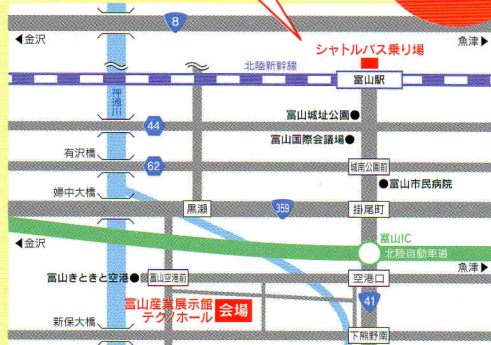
8
◀金沢
魚津▶
シャトルバス乗り場
北陸新幹線
富山駅
神通川
富山城址公園●
44
富山国際会議場●
有沢橋
62
城南公園前
●富山市民病院
婦中大橋
黒瀬
359
掛尾町
◀金沢
富山IC
北陸自動車道
魚津▶
富山きときと空港●
富山空港前
空港口
富山産業展示館
テクノホール
会場
41
新保大橋
下熊野南